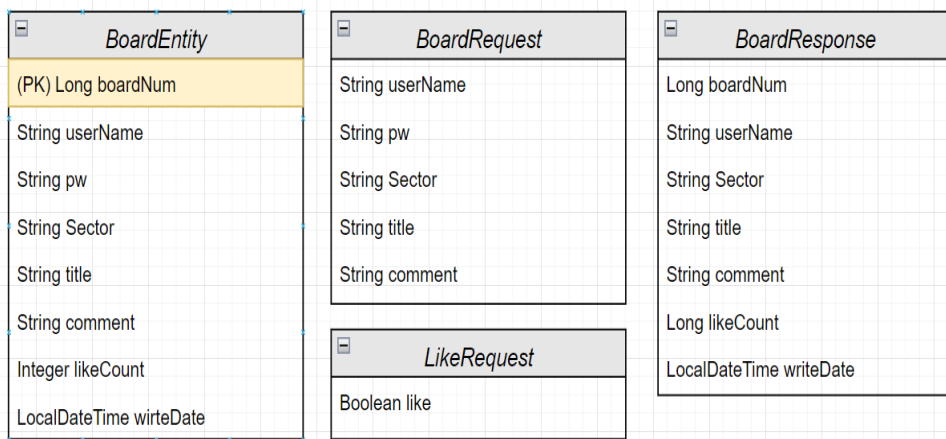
BoardEntity

(PK) Long boardNum

String userName

String pw

String Sector

String title

String comment

Integer likeCount

LocalDateTime wirteDate

BoardRequest

String userName

String pw

String Sector

String title

String comment

LikeRequest

Boolean like

BoardResponse

Long boardNum

String userName

String Sector

String title

String comment

Long likeCount

LocalDateTime writeDate